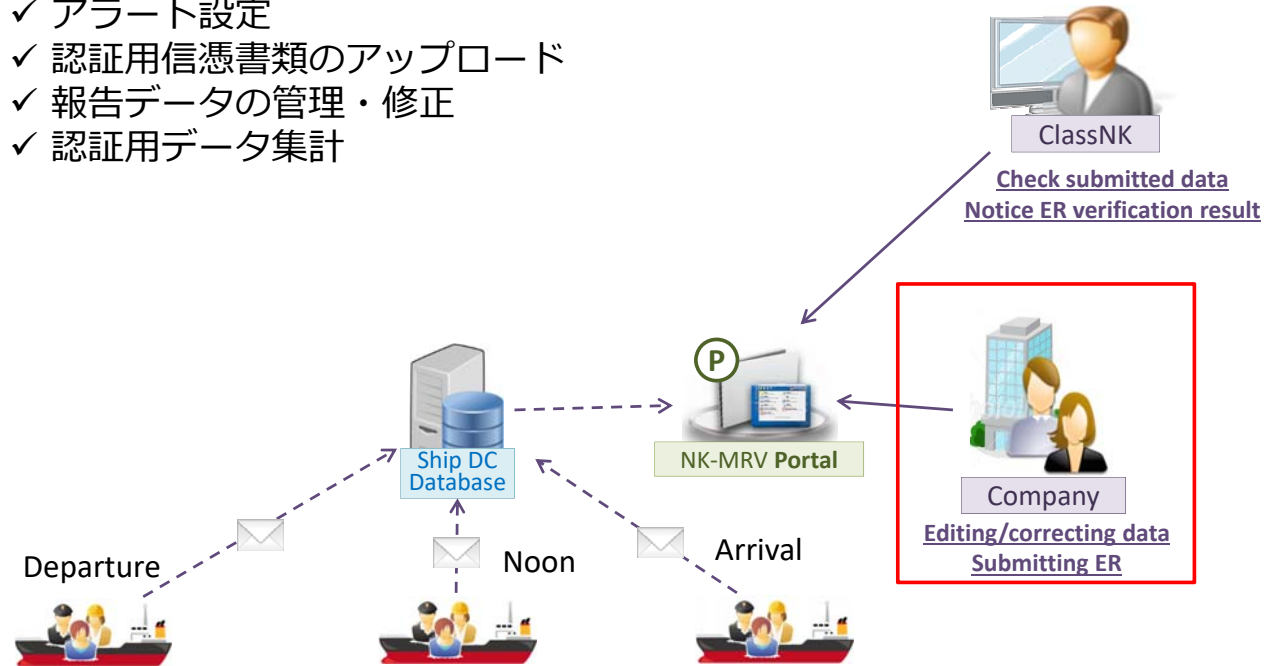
✓ アラート設定
✓ 認証用信憑書類のアップロード
✓ 報告データの管理・修正
✓ 認証用データ集計

ClassNK
Check submitted data
Notice ER verification result

P
NK-MRV Portal

Ship DC Database

Company
Editing/correcting data
Submitting ER

Departure
Noon
Arrival